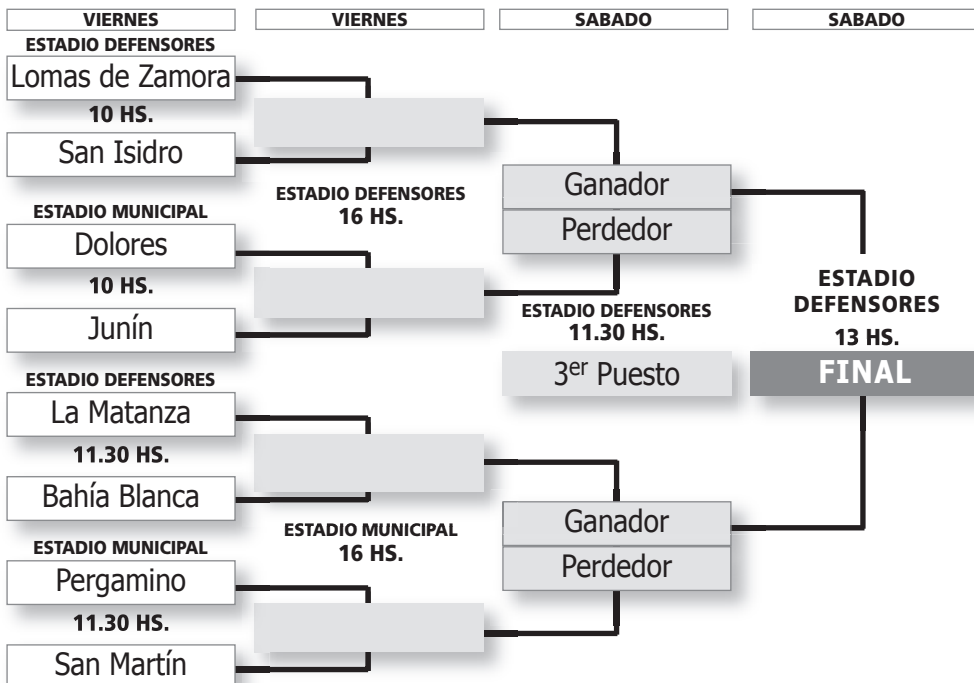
VIERNES
VIERNES
SABADO
SABADO

ESTADIO DEFENSORES
Lomas de Zamora
10 HS.
San Isidro

ESTADIO MUNICIPAL
Dolores
10 HS.
Junín

ESTADIO DEFENSORES
La Matanza
11.30 HS.
Bahía Blanca

ESTADIO MUNICIPAL
Pergamino
11.30 HS.
San Martín

ESTADIO DEFENSORES
16 HS.

ESTADIO MUNICIPAL
16 HS.

Ganador
Perdedor

ESTADIO DEFENSORES
11.30 HS.
3$^{er}$ Puesto

Ganador
Perdedor

ESTADIO DEFENSORES
13 HS.
FINAL